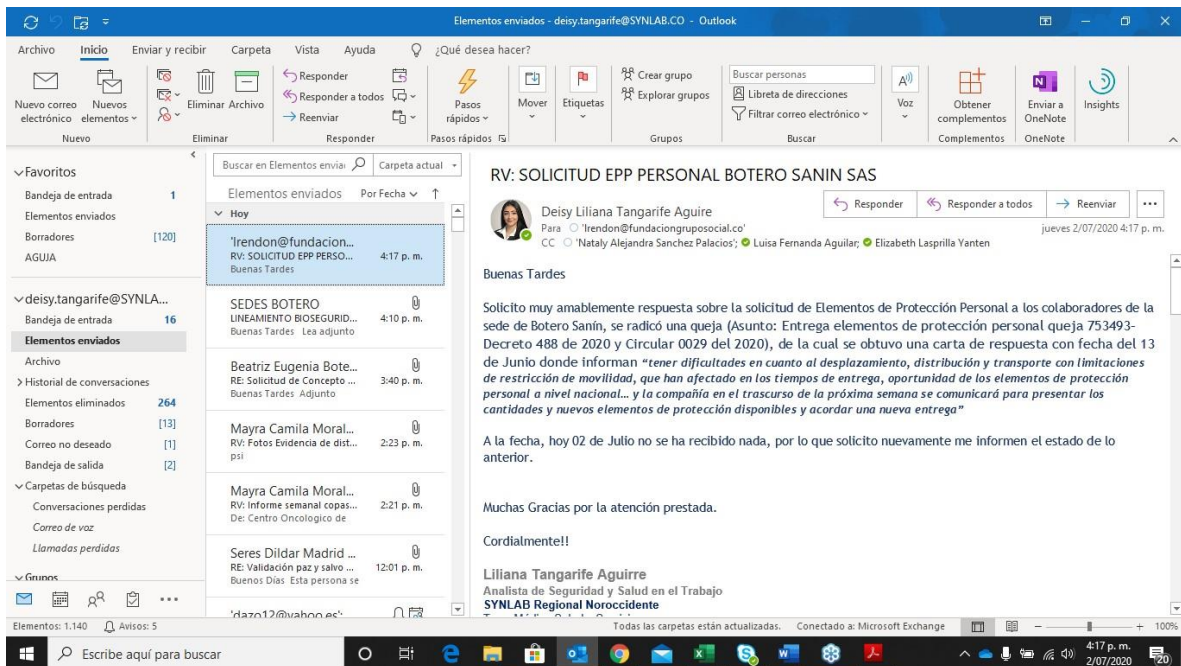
Elementos enviados - deisy.tangarife@SYNLAB.CO - Outlook

Archivo Inicio Enviar y recibir Carpeta Vista Ayuda ¿Qué desea hacer?

Nuevo correo electrónico Nuevos elementos Eliminar Archivo Responder Responder a todos Reenviar Pasos rápidos Mover Etiquetas Crear grupo Explorar grupos Buscar personas Libreta de direcciones Filtrar correo electrónico Voz Obtener complementos Enviar a OneNote Insights

Nuevo Eliminar Responder Pasos rápidos Grupos Buscar Complementos OneNote

Favoritos
Bandeja de entrada 1
Elementos enviados
Borradores [120]
AGUJA

deisy.tangarife@SYNLA...
Bandeja de entrada 16
Elementos enviados
Archivo
Historial de conversaciones
Elementos eliminados 264
Borradores [13]
Correo no deseado [1]
Bandeja de salida [2]
Carpetas de búsqueda
Conversaciones perdidas
Correo de voz
Llamadas perdidas
Grupos

Buscar en Elementos envia Carpeta actual
Elementos enviados Por Fecha
Hoy

'lrendon@fundacion...
RV: SOLICITUD EPP PERSO... 4:17 p. m.
Buenas Tardes

SEDES BOTERO
LINEAMIENTO BIOSEGURID... 4:10 p. m.
Buenas Tardes Lea adjunto

Beatriz Eugenia Bote...
RE: Solicitud de Concepto ... 3:40 p. m.
Buenas Tardes Adjunto

Mayra Camila Moral...
RV: Fotos Evidencia de dist... 2:23 p. m.
psi

Mayra Camila Moral...
RV: Informe semanal copas... 2:21 p. m.
De: Centro Oncologico de

Seres Dildar Madrid ...
RE: Validación paz y salvo ... 12:01 p. m.
Buenos Días Esta persona se

'dazo12@yahoo.es'

RV: SOLICITUD EPP PERSONAL BOTERO SANIN SAS

Responder Responder a todos Reenviar

Deisy Liliana Tangarife Aguire
Para 'lrendon@fundaciongruposocial.co'
CC 'Nataly Alejandra Sanchez Palacios'; Luisa Fernanda Aguilar; Elizabeth Lasprilla Yanten
jueves 2/07/2020 4:17 p. m.

Buenas Tardes

Solicito muy amablemente respuesta sobre la solicitud de Elementos de Protección Personal a los colaboradores de la sede de Botero Sanín, se radicó una queja (Asunto: Entrega elementos de protección personal queja 753493-Decreto 488 de 2020 y Circular 0029 del 2020), de la cual se obtuvo una carta de respuesta con fecha del 13 de Junio donde informan "tener dificultades en cuanto al desplazamiento, distribución y transporte con limitaciones de restricción de movilidad, que han afectado en los tiempos de entrega, oportunidad de los elementos de protección personal a nivel nacional… y la compañía en el trascurso de la próxima semana se comunicará para presentar los cantidades y nuevos elementos de protección disponibles y acordar una nueva entrega"

A la fecha, hoy 02 de Julio no se ha recibido nada, por lo que solicito nuevamente me informen el estado de lo anterior.

Muchas Gracias por la atención prestada.

Cordialmente!!

Liliana Tangarife Aguirre
Analista de Seguridad y Salud en el Trabajo
SYNLAB Regional Noroccidente

Elementos: 1.140 Avisos: 5 Todas las carpetas están actualizadas. Conectado a: Microsoft Exchange + 100%

Escribe aquí para buscar 4:17 p. m. 2/07/2020 20